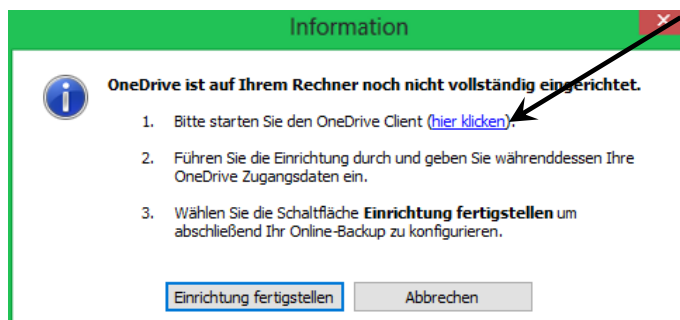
Information

OneDrive ist auf Ihrem Rechner noch nicht vollständig eingerichtet.

1. Bitte starten Sie den OneDrive Client (hier klicken).

2. Führen Sie die Einrichtung durch und geben Sie währenddessen Ihre OneDrive Zugangsdaten ein.

3. Wählen Sie die Schaltfläche **Einrichtung fertigstellen** um abschließend Ihr Online-Backup zu konfigurieren.

Einrichtung fertigstellen | Abbrechen